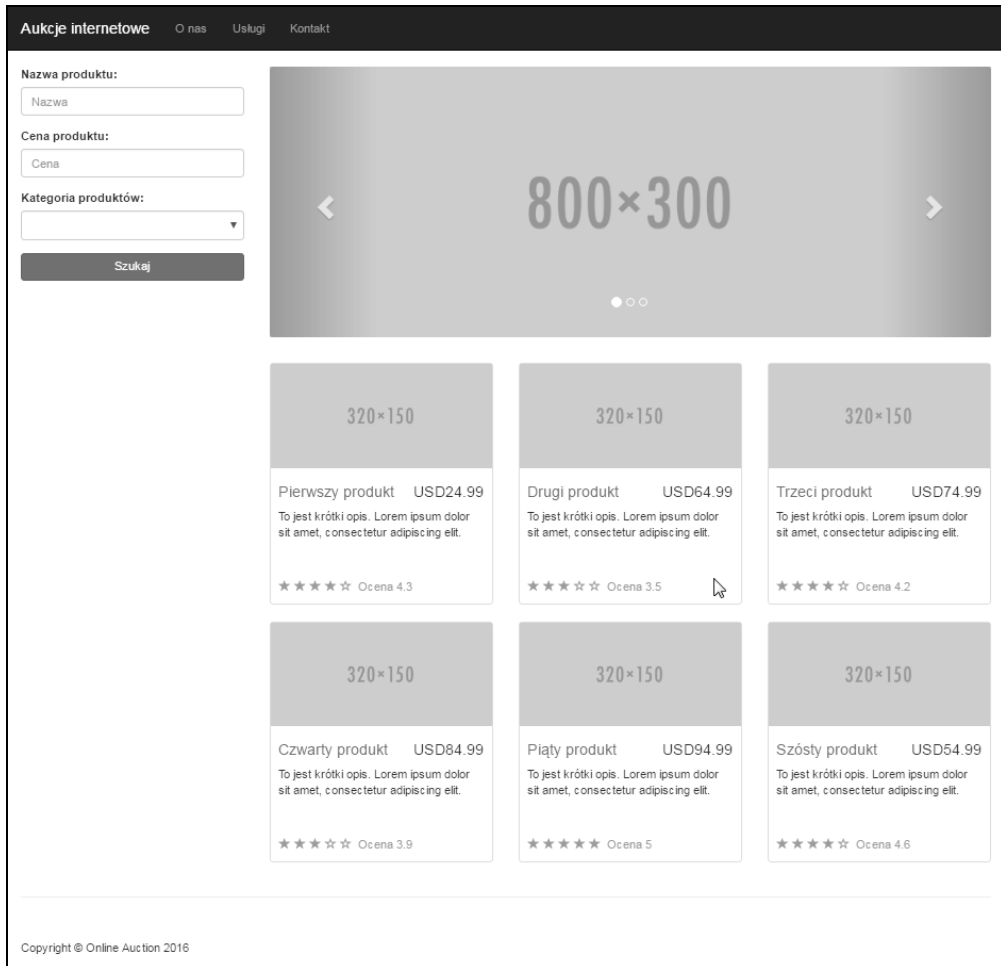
Aukcje internetowe O nas Usługi Kontakt

Nazwa produktu:

Nazwa

Cena produktu:

Cena

Kategoria produktów:

Szukaj

800×300

320×150

Pierwszy produkt USD24.99

To jest krótki opis. Lorem ipsum dolor sit amet, consectetur adipiscing elit.

★★★★☆ Ocena 4.3

320×150

Drugi produkt USD64.99

To jest krótki opis. Lorem ipsum dolor sit amet, consectetur adipiscing elit.

★★★☆☆ Ocena 3.5

320×150

Trzeci produkt USD74.99

To jest krótki opis. Lorem ipsum dolor sit amet, consectetur adipiscing elit.

★★★★☆ Ocena 4.2

320×150

Czwarty produkt USD84.99

To jest krótki opis. Lorem ipsum dolor sit amet, consectetur adipiscing elit.

★★★☆☆ Ocena 3.9

320×150

Piąty produkt USD94.99

To jest krótki opis. Lorem ipsum dolor sit amet, consectetur adipiscing elit.

★★★★★ Ocena 5

320×150

Szósty produkt USD54.99

To jest krótki opis. Lorem ipsum dolor sit amet, consectetur adipiscing elit.

★★★★☆ Ocena 4.6

Copyright © Online Auction 2016